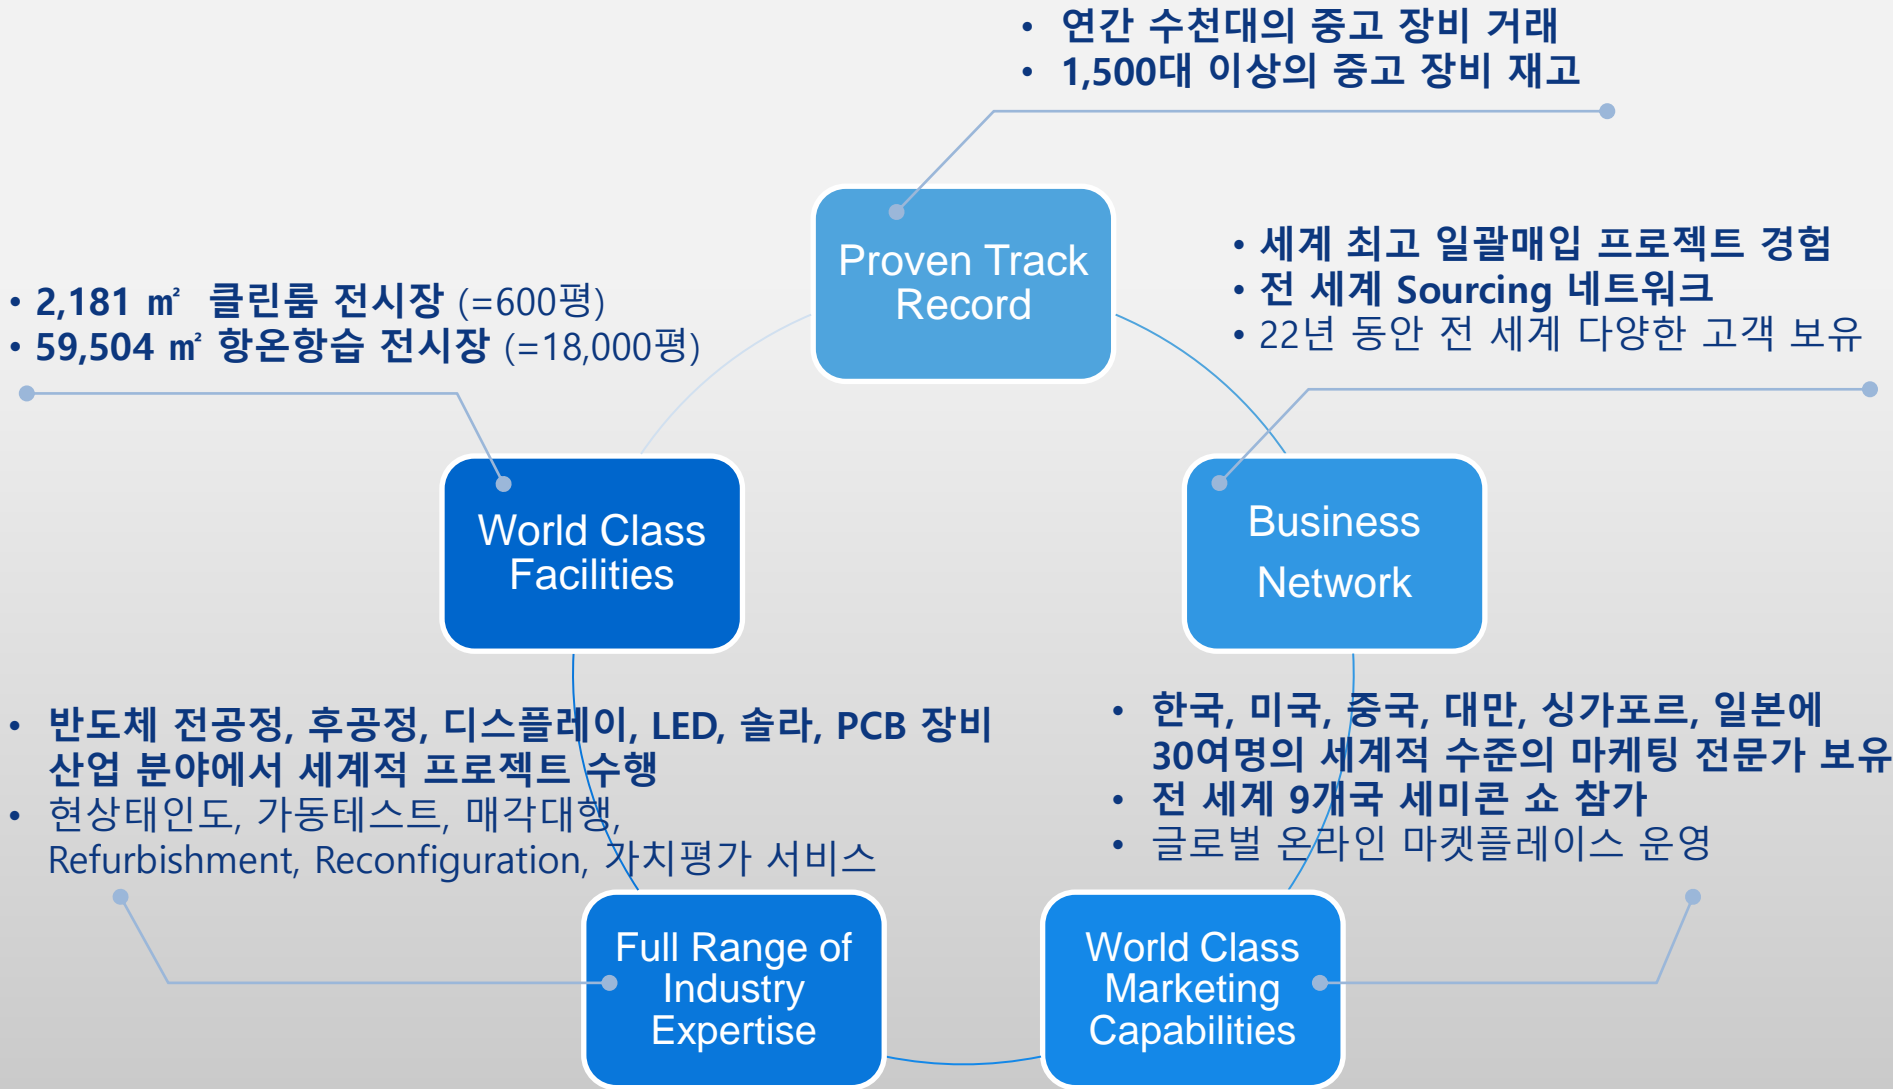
• 연간 수천대의 중고 장비 거래
• 1,500대 이상의 중고 장비 재고

Proven Track Record

• 세계 최고 일괄매입 프로젝트 경험
• 전 세계 Sourcing 네트워크
• 22년 동안 전 세계 다양한 고객 보유

• 2,181 ㎡ 클린룸 전시장 (=600평)
• 59,504 ㎡ 항온항습 전시장 (=18,000평)

World Class Facilities

Business Network

• 반도체 전공정, 후공정, 디스플레이, LED, 솔라, PCB 장비 산업 분야에서 세계적 프로젝트 수행
• 현상태인도, 가동테스트, 매각대행, Refurbishment, Reconfiguration, 가치평가 서비스

• 한국, 미국, 중국, 대만, 싱가포르, 일본에 30여명의 세계적 수준의 마케팅 전문가 보유
• 전 세계 9개국 세미콘 쇼 참가
• 글로벌 온라인 마켓플레이스 운영

Full Range of Industry Expertise

World Class Marketing Capabilities